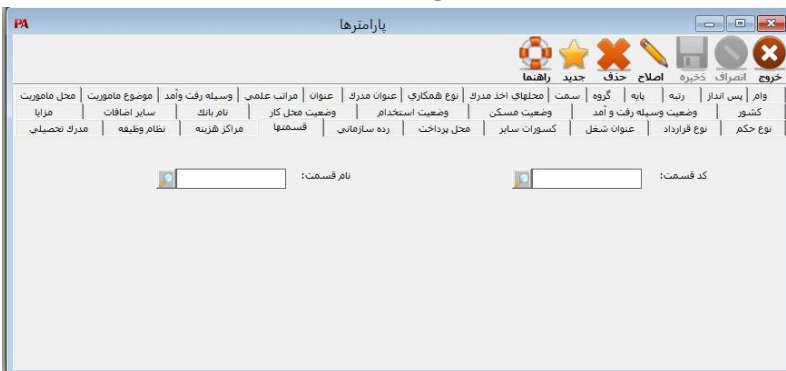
PA

پارامترها

خروج انصراف ذخیره اصلاح حذف جدید راهنما

وام | پس انداز | رتبه | پایه | گروه | سمت | محلهای اخذ مدرک | نوع همکاری | عنوان مدرک | عنوان | مراتب علمی | وسیله رفت وآمد | موضوع ماموریت | محل ماموریت

کشور | وضعیت وسیله رفت و آمد | وضعیت مسکن | وضعیت استخدام | وضعیت محل کار | نام بانک | سایر اضافات | مزایا

نوع حکم | نوع قرارداد | عنوان شغل | کسورات سایر | محل پرداخت | رده سازمانی | قسمتها | مراکز هزینه | نظام وظیفه | مدرک تحصیلی

کد قسمت:

نام قسمت: